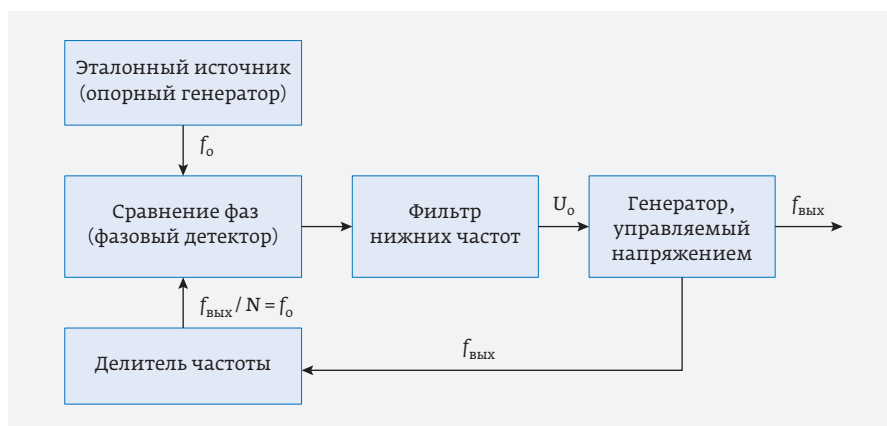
Эталонный источник (опорный генератор)

$f_{о}$

Сравнение фаз (фазовый детектор)

Фильтр нижних частот

$U_{о}$

Генератор, управляемый напряжением

$f_{вых}$

$f_{вых} / N = f_{о}$

Делитель частоты

$f_{вых}$